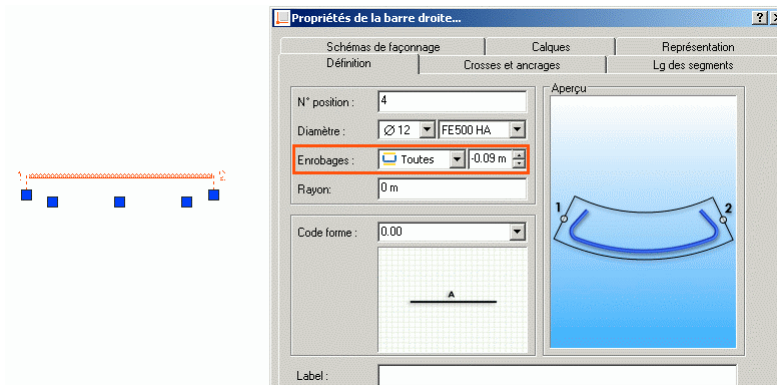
1 2

Propriétés de la barre droite...

?

Schémas de façonnage
Calques
Représentation
Définition
Crosses et ancrages
Lg des segments

N° position : 4
Diamètre : Ø12 FE500 HA
Enrobages : Toutes -0.09 m
Rayon : 0 m

Aperçu
1
2

Code forme : 0.00
A

Label :